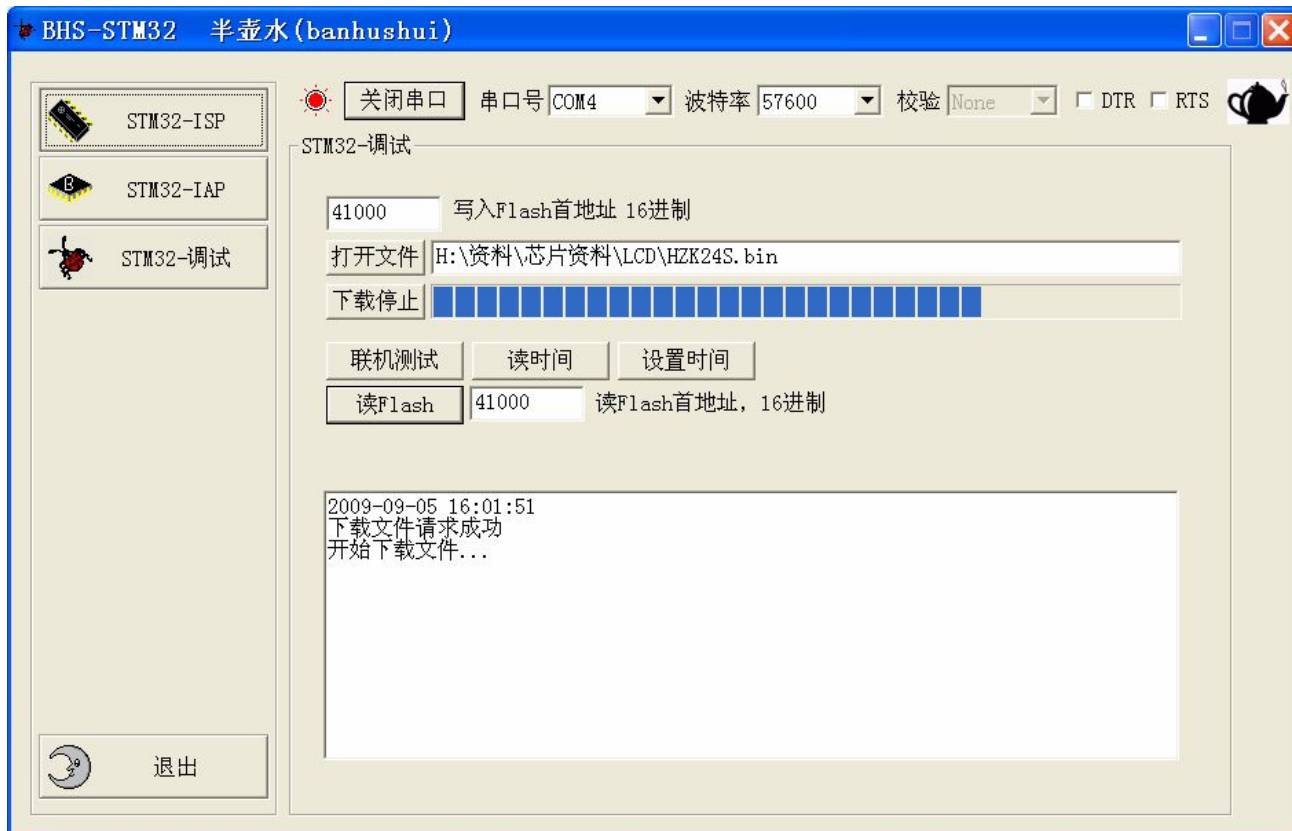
BHS-STM32 半壶水(banhushui)

STM32-ISP

STM32-IAP

STM32-调试

退出

关闭串口 串口号 COM4 波特率 57600 校验 None DTR RTS

STM32-调试

41000 写入Flash首地址 16进制

打开文件 H:\资料\芯片资料\LCD\HZK24S.bin

下载停止

联机测试 读时间 设置时间

读Flash 41000 读Flash首地址，16进制

2009-09-05 16:01:51
下载文件请求成功
开始下载文件...